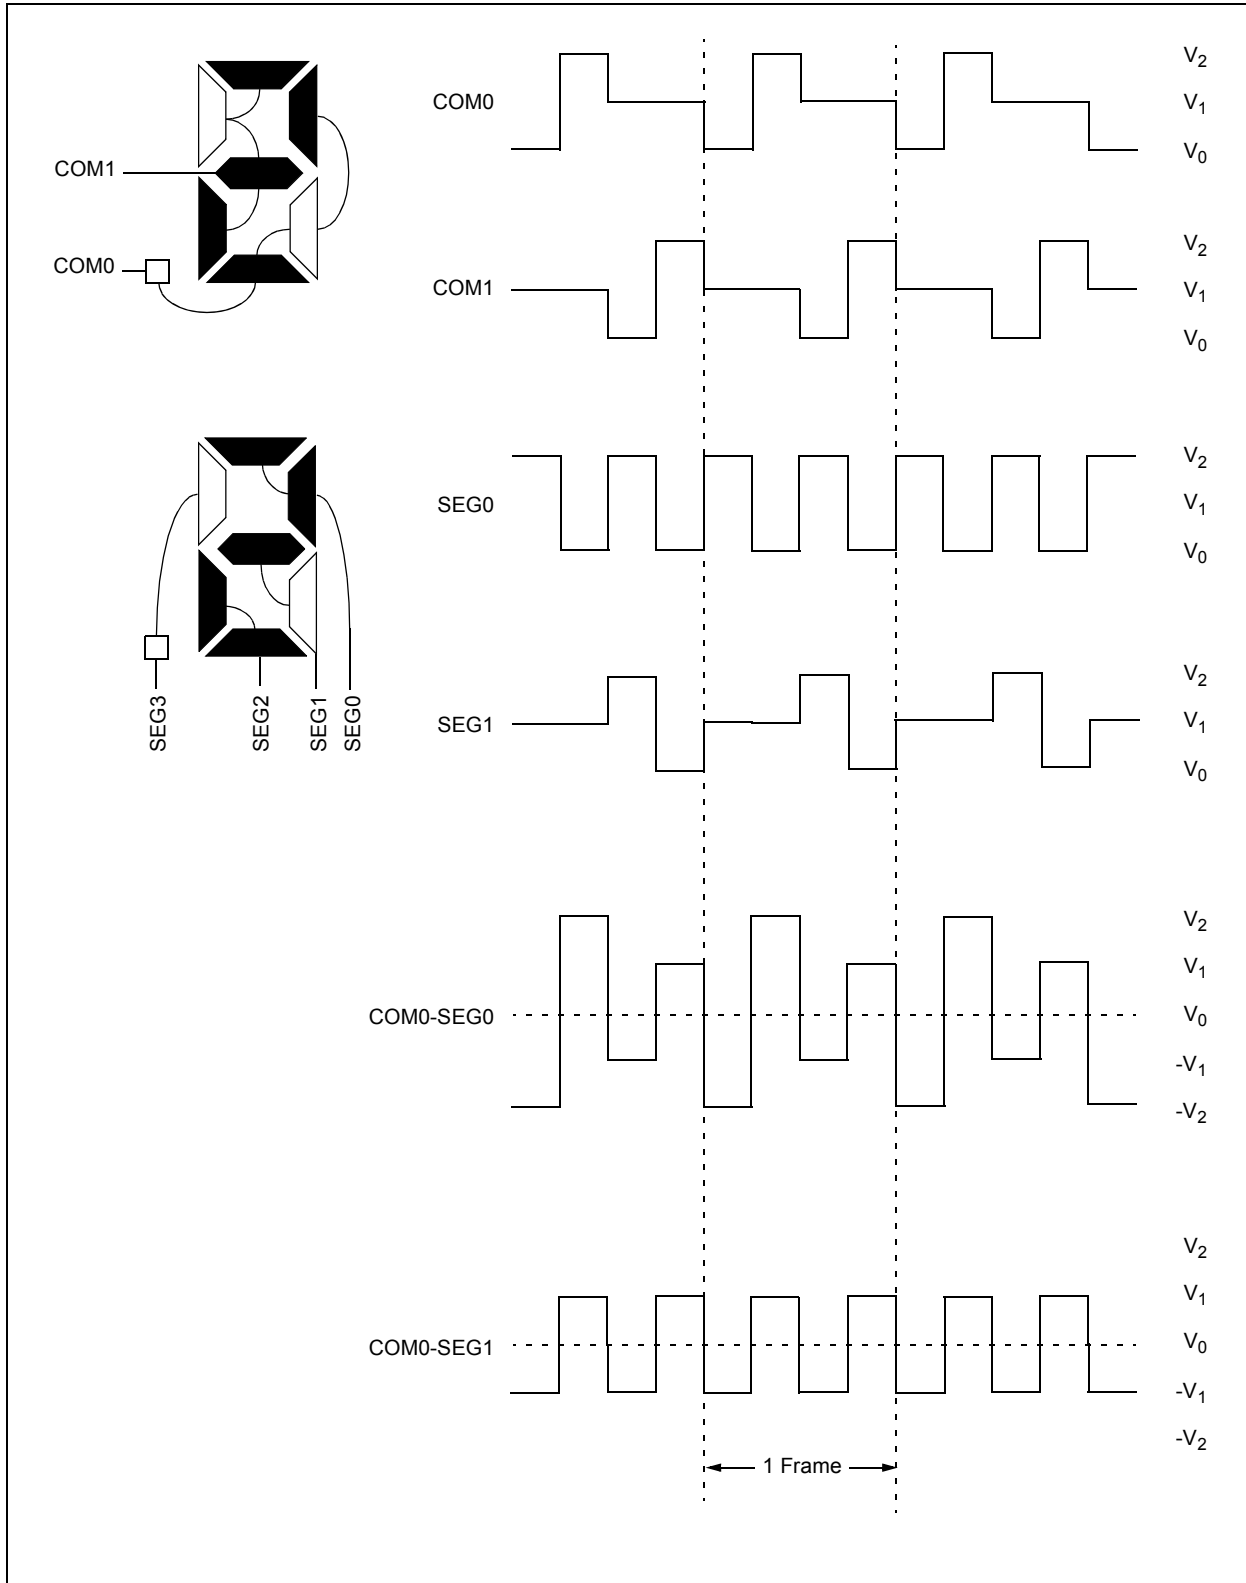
COM1

COM0

COM0

$V_2$
$V_1$
$V_0$

COM1

$V_2$
$V_1$
$V_0$

SEG3
SEG2
SEG1
SEG0

SEG0

$V_2$
$V_1$
$V_0$

SEG1

$V_2$
$V_1$
$V_0$

COM0-SEG0

$V_2$
$V_1$
$V_0$
$-V_1$
$-V_2$

COM0-SEG1

$V_2$
$V_1$
$V_0$
$-V_1$
$-V_2$

1 Frame